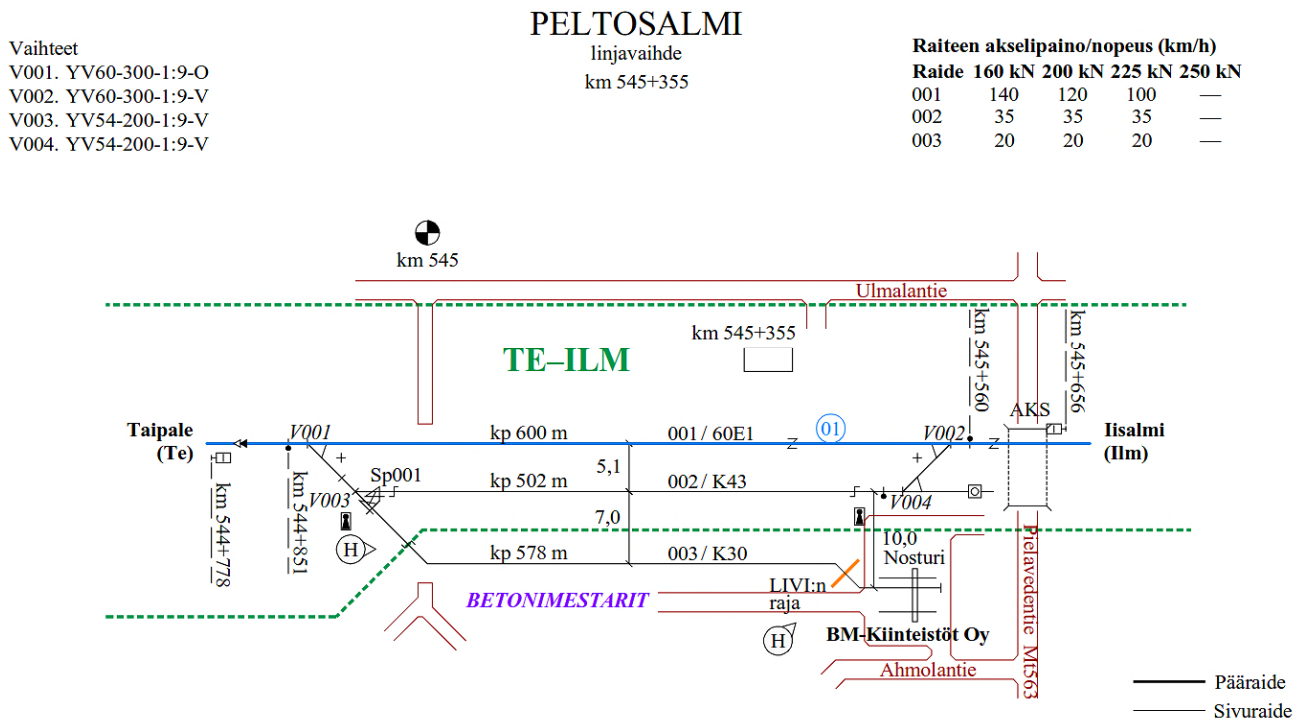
PELTOSALMI
linjavaihde
km 545+355

Vaihteet
V001. YV60-300-1:9-O
V002. YV60-300-1:9-V
V003. YV54-200-1:9-V
V004. YV54-200-1:9-V

Raiteen akselipaino/nopeus (km/h)

| Raide | 160 kN | 200 kN | 225 kN | 250 kN |
|---|---|---|---|---|
| 001 | 140 | 120 | 100 | — |
| 002 | 35 | 35 | 35 | — |
| 003 | 20 | 20 | 20 | — |

km 545
Ulmalantie
km 545+355
TE–ILM
km 545+560
km 545+656
AKS
Taipale (Te)
V001
kp 600 m
001 / 60E1
01
V002
Iisalmi (Ilm)
km 544+778
km 544+851
Sp001
V003
kp 502 m
5,1
002 / K43
V004
7,0
H
kp 578 m
003 / K30
10,0
Nosturi
LIVI:n raja
BETONIMESTARIT
H
BM-Kiinteistöt Oy
Pielavedentie Mt563
Ahmolantie
Pääraide
Sivuraide